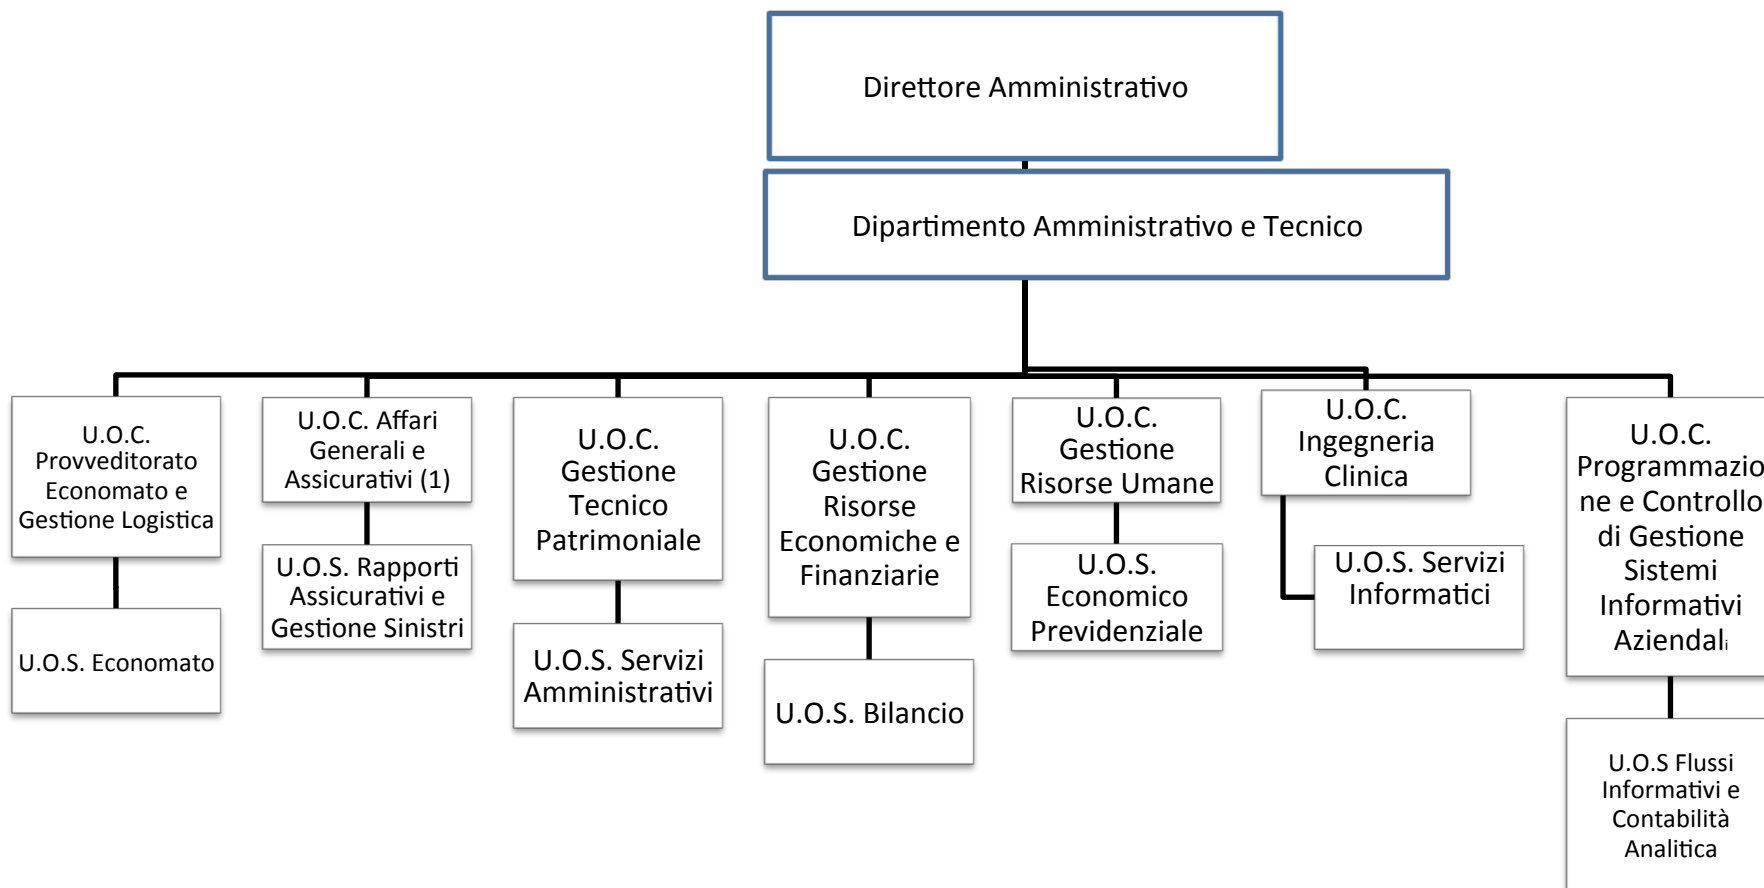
Direttore Amministrativo

Dipartimento Amministrativo e Tecnico

U.O.C. Provveditorato Economato e Gestione Logistica

U.O.S. Economato

U.O.C. Affari Generali e Assicurativi (1)

U.O.S. Rapporti Assicurativi e Gestione Sinistri

U.O.C. Gestione Tecnico Patrimoniale

U.O.S. Servizi Amministrativi

U.O.C. Gestione Risorse Economiche e Finanziarie

U.O.S. Bilancio

U.O.C. Gestione Risorse Umane

U.O.S. Economico Previdenziale

U.O.C. Ingegneria Clinica

U.O.S. Servizi Informatici

U.O.C. Programmazione e Controllo di Gestione Sistemi Informativi Aziendali

U.O.S Flussi Informativi e Contabilità Analitica